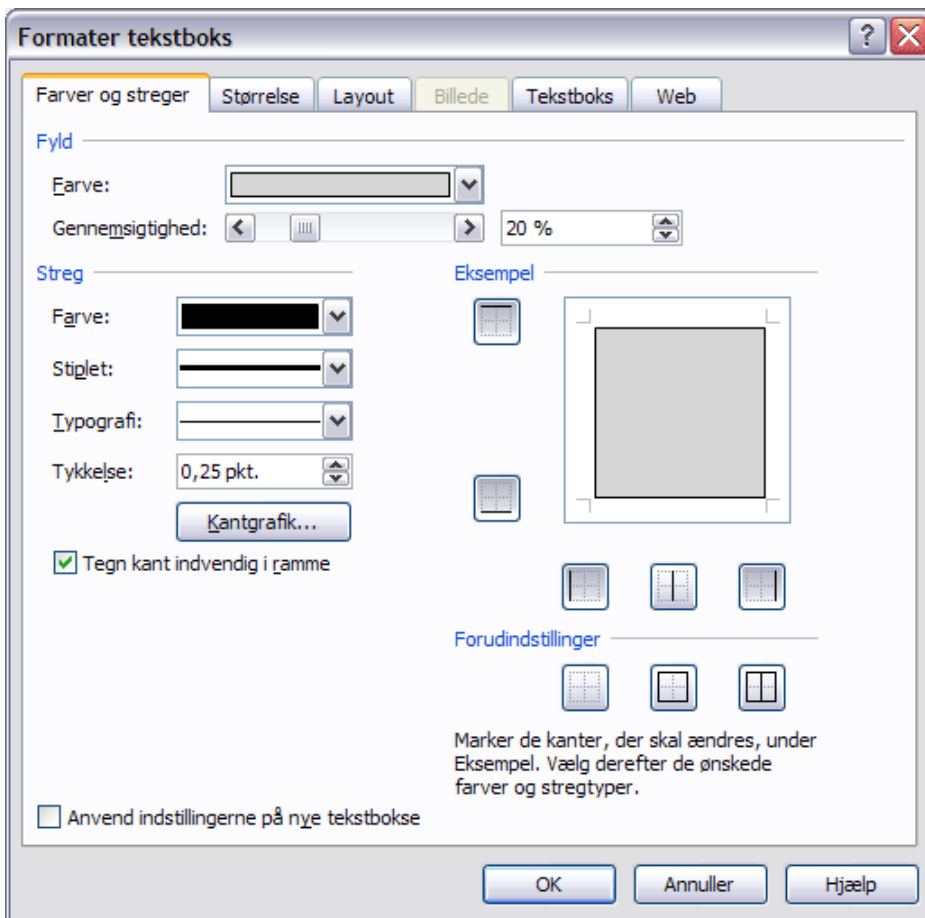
Formater tekstboks

Farver og streger | Størrelse | Layout | Billede | Tekstboks | Web

Fyld

Farve:

Gennemsigtighed: 20 %

Streg

Farve:

Stiplet:

Typografi:

Tykkelse: 0,25 pkt.

Kantgrafik...

Tegn kant indvendig i ramme

Eksempel

Forudindstillinger

Marker de kanter, der skal ændres, under Eksempel. Vælg derefter de ønskede farver og stregtyper.

Anvend indstillingerne på nye tekstbokse

OK | Annuller | Hjælp